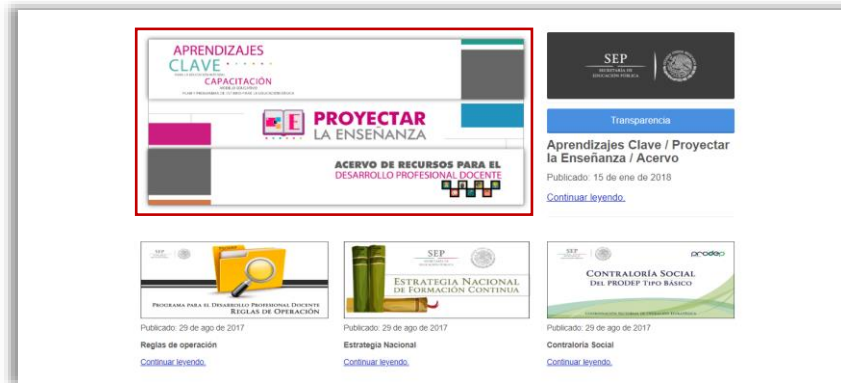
APRENDIZAJES CLAVE

CAPACITACIÓN

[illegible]

PROYECTAR LA ENSEÑANZA

ACERVO DE RECURSOS PARA EL DESARROLLO PROFESIONAL DOCENTE

SEP SECRETARÍA DE EDUCACIÓN PÚBLICA

Transparencia

Aprendizajes Clave / Proyectar la Enseñanza / Acervo

Publicado: 15 de ene de 2018

Continuar leyendo.

SEP

PROGRAMA PARA EL DESARROLLO PROFESIONAL DOCENTE REGLAS DE OPERACIÓN

Publicado: 29 de ago de 2017

Reglas de operación

Continuar leyendo.

SEP

ESTRATEGIA NACIONAL DE FORMACIÓN CONTINUA

Publicado: 29 de ago de 2017

Estrategia Nacional

Continuar leyendo.

SEP

prodep

CONTRALORÍA SOCIAL DEL PRODEP TIPO BÁSICO

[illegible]

Publicado: 29 de ago de 2017

Contraloría Social

Continuar leyendo.